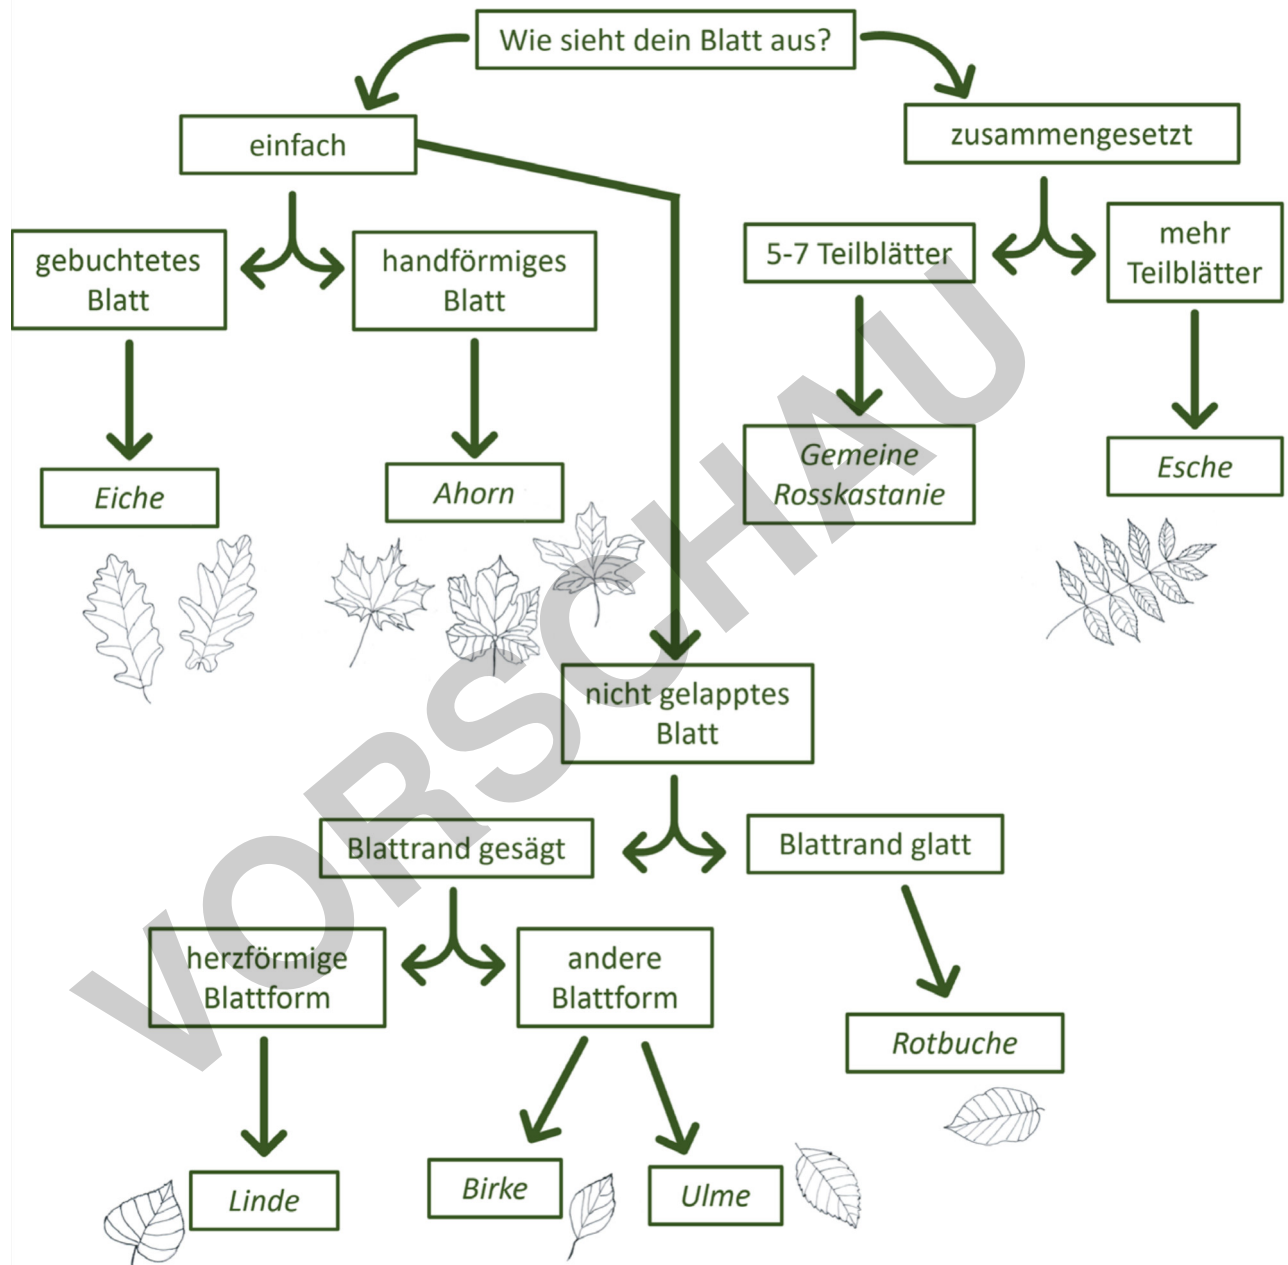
Wie sieht dein Blatt aus?

einfach

zusammengesetzt

gebuchtetes Blatt

handförmiges Blatt

5-7 Teilblätter

mehr Teilblätter

Eiche

Ahorn

Gemeine Rosskastanie

Esche

nicht gelapptes Blatt

Blattrand gesägt

Blattrand glatt

herzförmige Blattform

andere Blattform

Rotbuche

Linde

Birke

Ulme

VORSCHAU